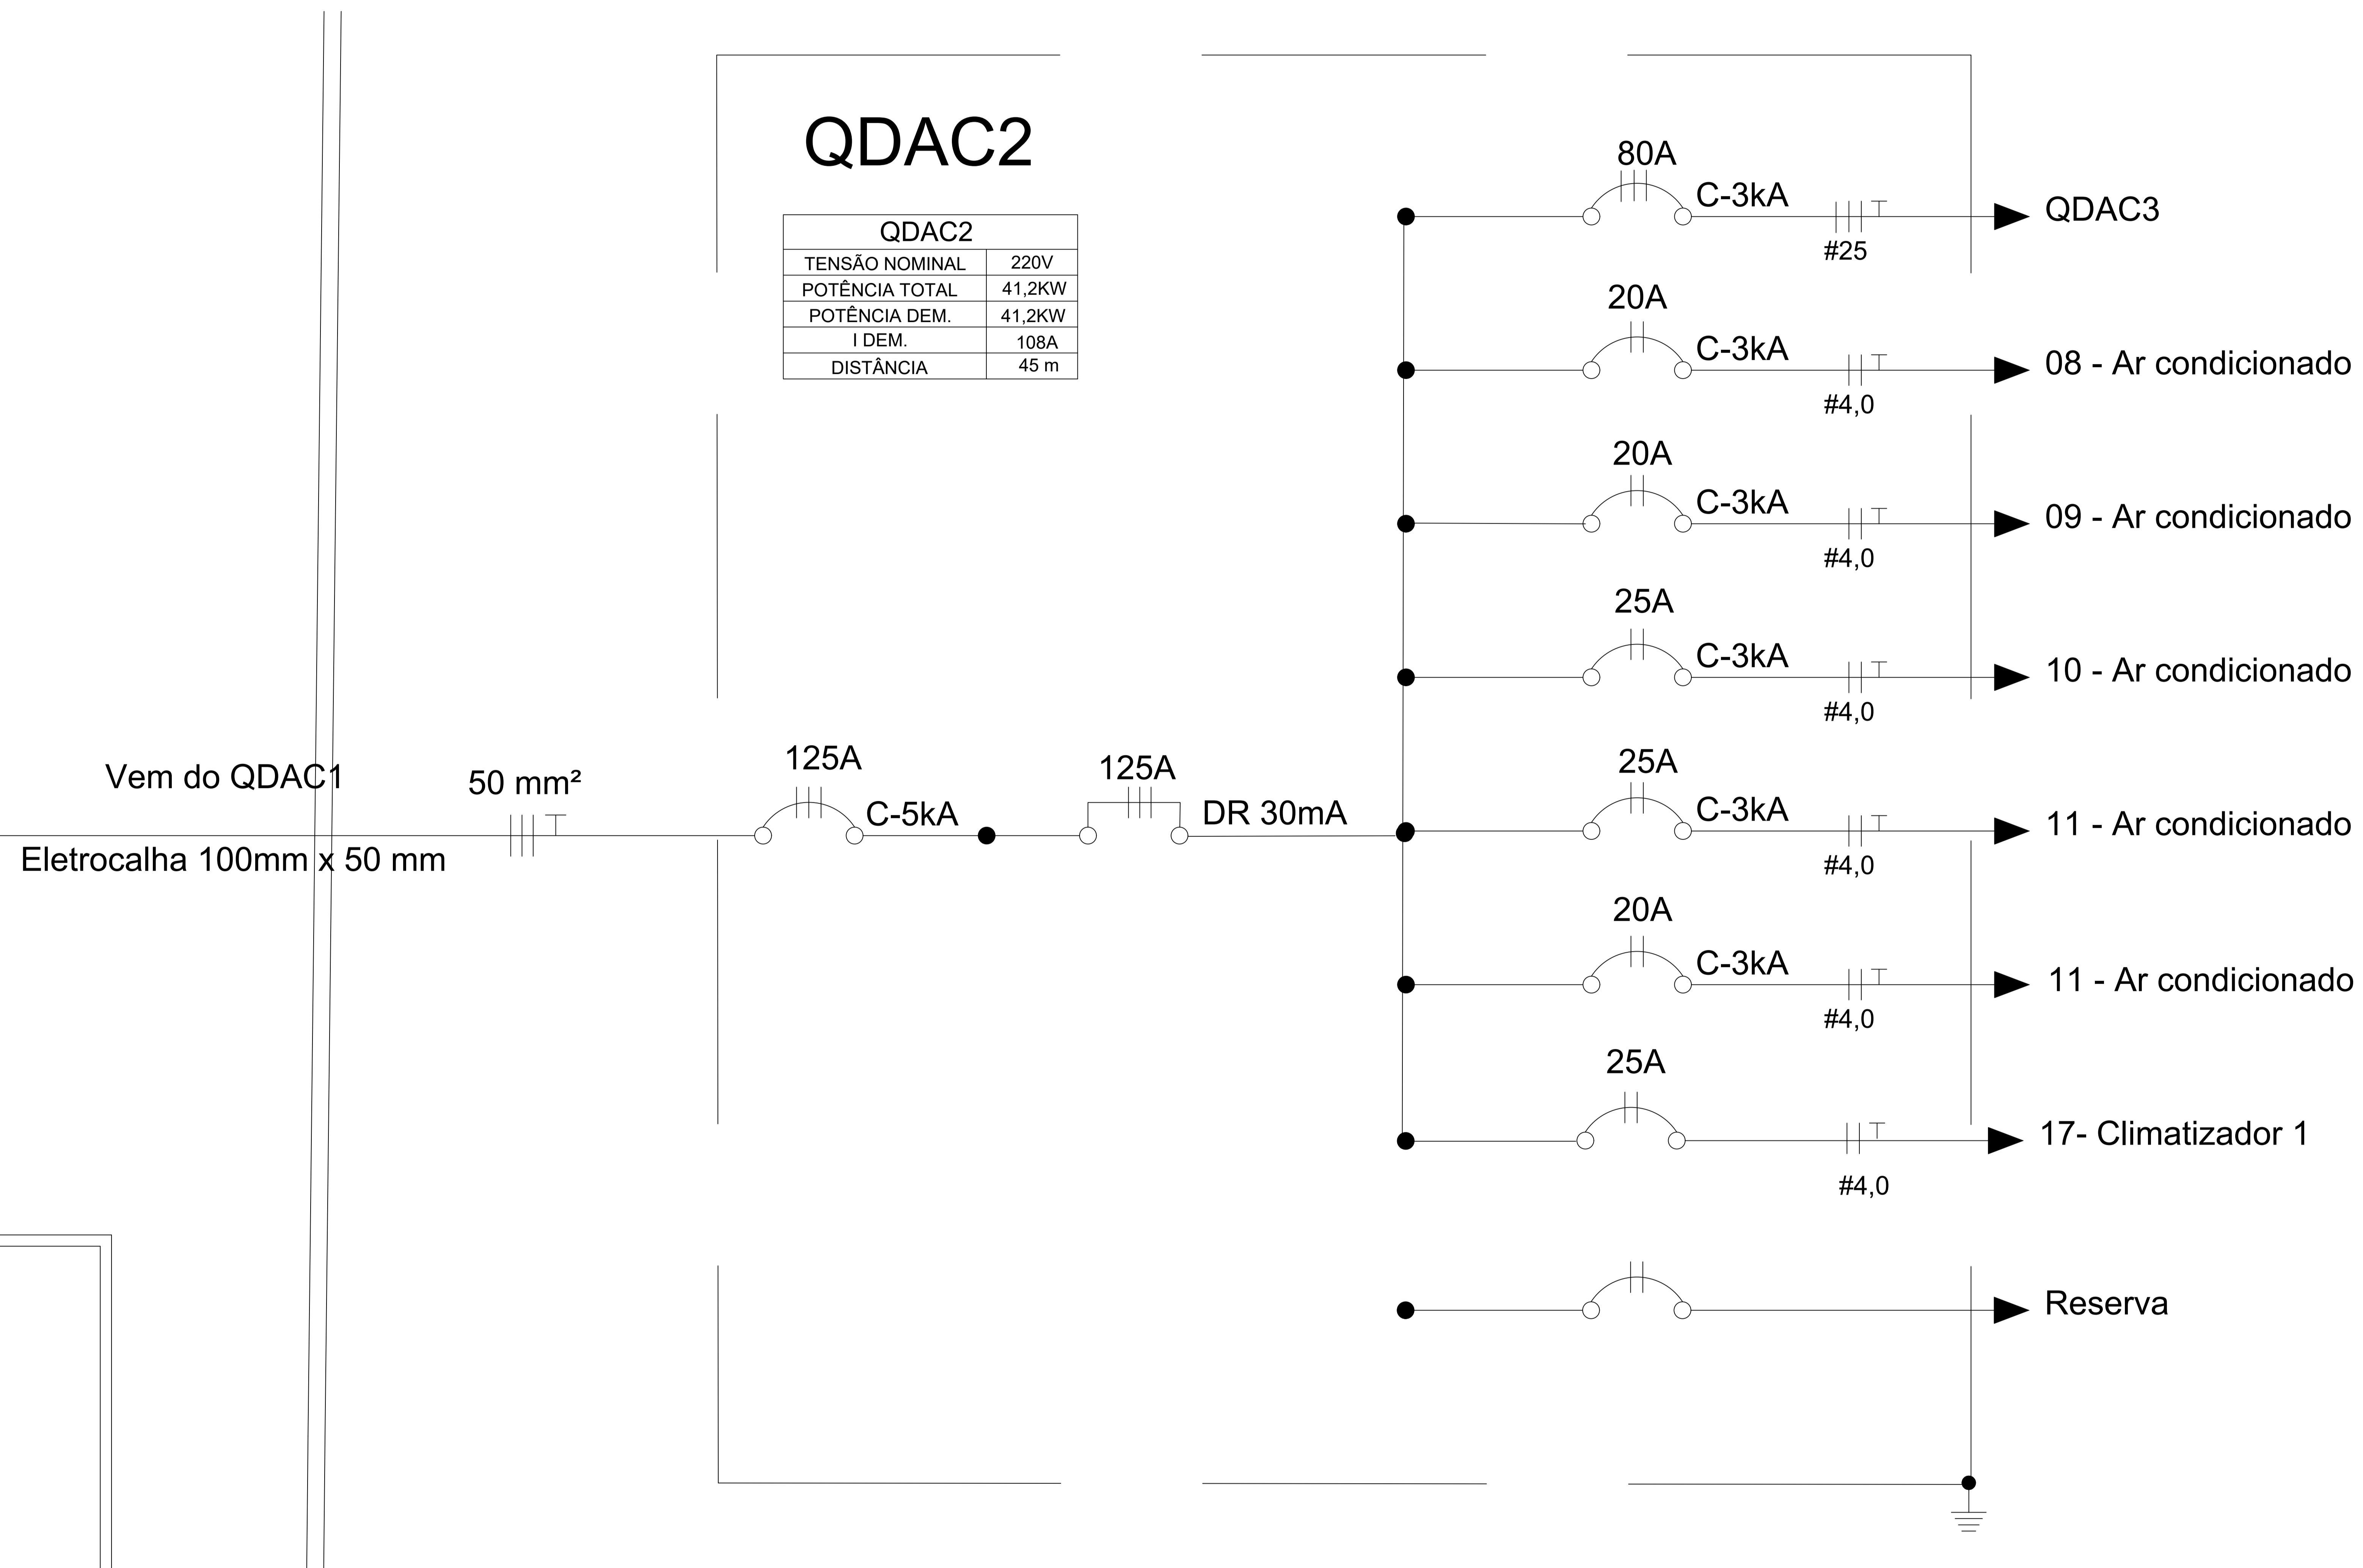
QDAC2

| QDAC2 | |
|---|---|
| TENSÃO NOMINAL | 220V |
| POTÊNCIA TOTAL | 41,2KW |
| POTÊNCIA DEM. | 41,2KW |
| I DEM. | 108A |
| DISTÂNCIA | 45 m |

80A
C-3kA
#25
QDAC3

20A
C-3kA
#4,0
08 - Ar condicionado

20A
C-3kA
#4,0
09 - Ar condicionado

25A
C-3kA
#4,0
10 - Ar condicionado

Vem do QDAC1
Eletrocalha 100mm x 50 mm
50 mm²
125A
C-5kA
125A
DR 30mA

25A
C-3kA
#4,0
11 - Ar condicionado

20A
C-3kA
#4,0
11 - Ar condicionado

25A
#4,0
17- Climatizador 1

Reserva